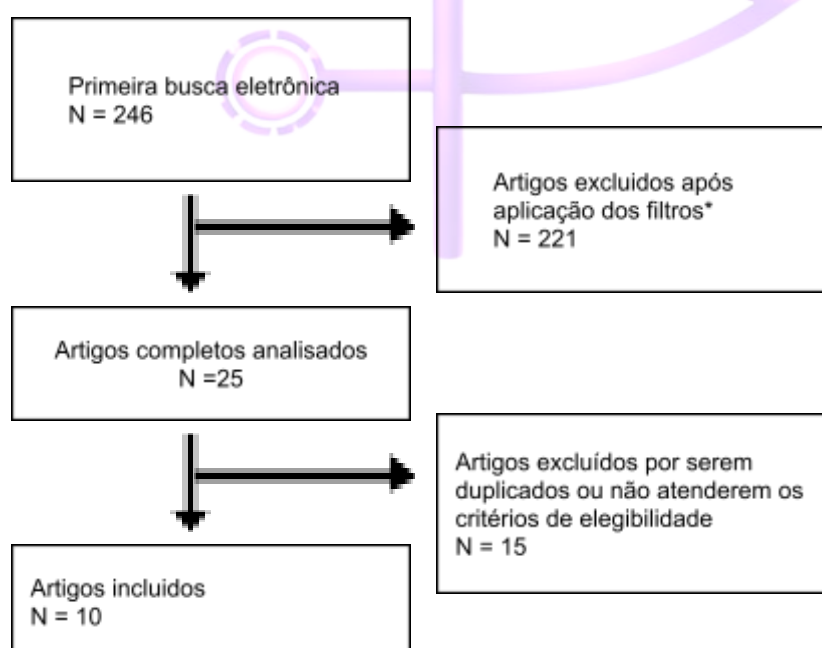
Primeira busca eletrônica
N = 246

Artigos excluidos após aplicação dos filtros*
N = 221

Artigos completos analisados
N =25

Artigos excluídos por serem duplicados ou não atenderem os critérios de elegibilidade
N = 15

Artigos incluidos
N = 10